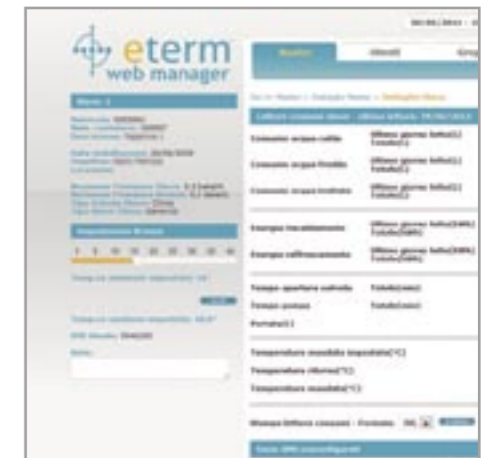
eterm
web manager

Master

Consumo acqua calda

Consumo acqua fredda

Consumo acqua trattata

Energia riscaldamento

Energia raffrescamento

Tempo apertura valvola

Tempo pompa

Portata(l)

Temperatura mandata impostata(°C)

Temperatura ritorno(°C)

Temperatura mandata(°C)

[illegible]